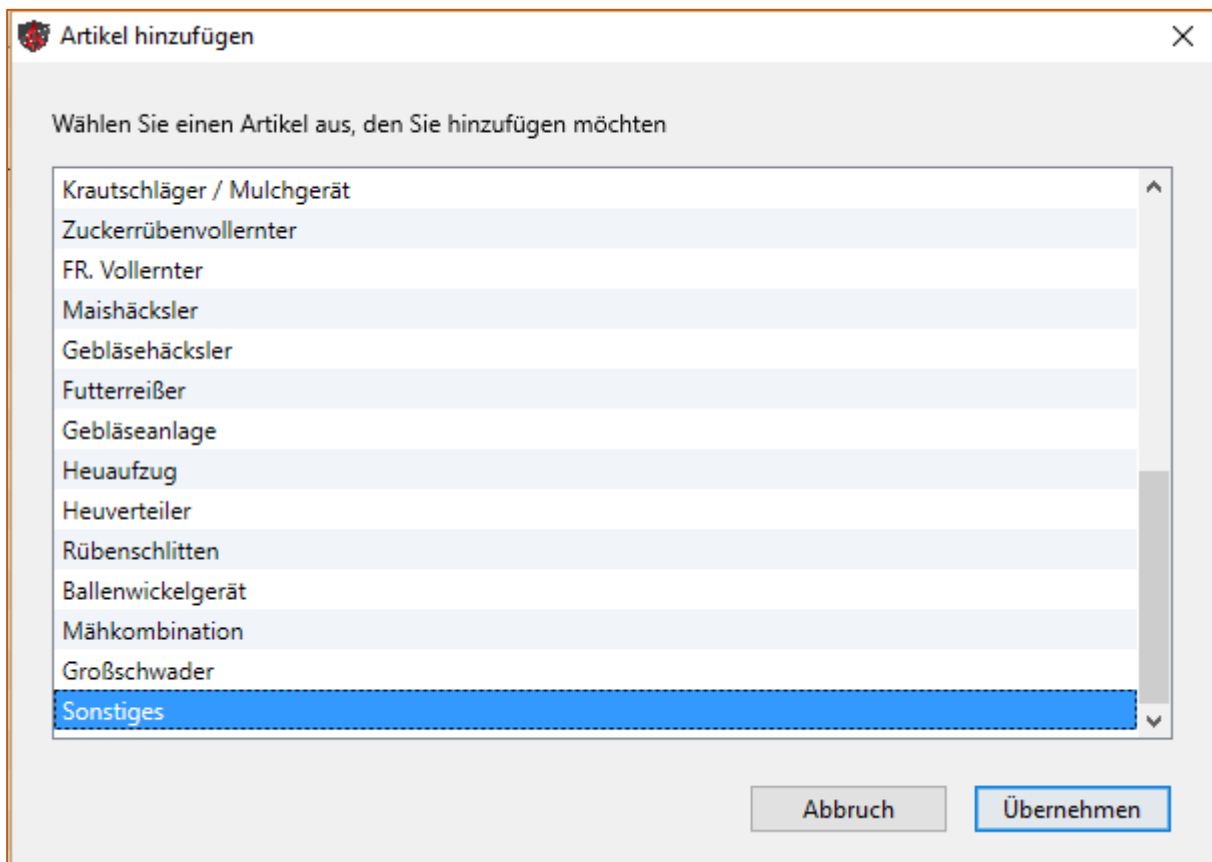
Artikel hinzufügen

Wählen Sie einen Artikel aus, den Sie hinzufügen möchten

Krautschläger / Mulchgerät
Zuckerrübenvollernter
FR. Vollernter
Maishäcksler
Gebläsehäcksler
Futterreißer
Gebläseanlage
Heuaufzug
Heuverteiler
Rübenschlitten
Ballenwickelgerät
Mähkombination
Großschwader
Sonstiges

Abbruch
Übernehmen